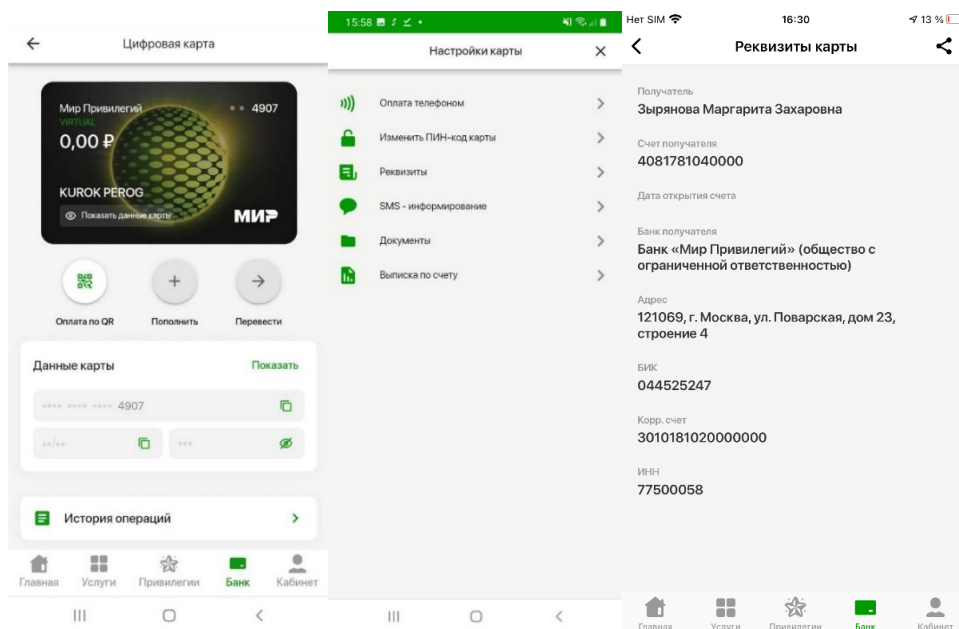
Цифровая карта

Мир Привилегий
VIRTUAL
•• 4907
0,00 ₽
KUROK PEROG
Показать данные карты
МИР

Оплата по QR
Пополнить
Перевести

Данные карты
Показать
•••• •••• •••• 4907
••/••
•••

История операций

Главная
Услуги
Привилегии
Банк
Кабинет

15:58

Настройки карты

Оплата телефоном
Изменить ПИН-код карты
Реквизиты
SMS - информирование
Документы
Выписка по счету

Нет SIM
16:30
13 %

Реквизиты карты

Получатель
Зырянова Маргарита Захаровна

Счет получателя
4081781040000

Дата открытия счета

Банк получателя
Банк «Мир Привилегий» (общество с ограниченной ответственностью)

Адрес
121069, г. Москва, ул. Поварская, дом 23, строение 4

БИК
044525247

Корр. счет
3010181020000000

ИНН
77500058

Главная
Услуги
Привилегии
Банк
Кабинет